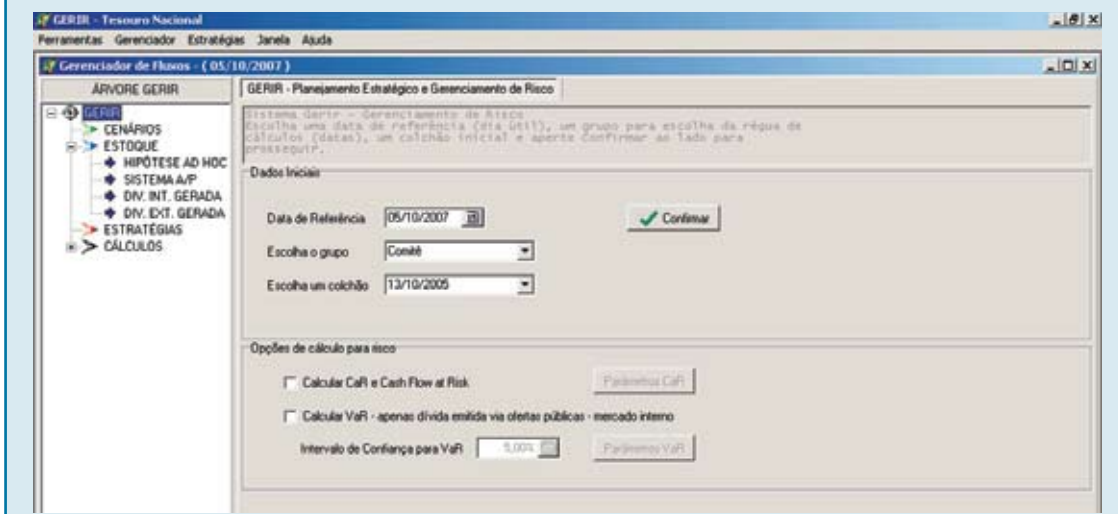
GERIR - Tesouro Nacional

Ferramentas Gerenciador Estratégias Janela Ajuda

Gerenciador de Fluxos - ( 05/10/2007 )

ÁRVORE GERIR

GERIR
CENÁRIOS
ESTOQUE
HIPÓTESE AD HOC
SISTEMA A/P
DIV. INT. GERADA
DIV. EXT. GERADA
ESTRATÉGIAS
CÁLCULOS

GERIR - Planejamento Estratégico e Gerenciamento de Risco

Sistema Gerir - Gerenciamento de Risco
Escolha uma data de referência (dia útil), um grupo para escolha da régua de cálculos (datas), um colchão inicial e aperte Confirmar ao lado para prosseguir.

Dados Iniciais

Data de Referência 05/10/2007

Confirmar

Escolha o grupo Comitê

Escolha um colchão 13/10/2005

Opções de cálculo para risco

Calcular CaR e Cash Flow at Risk

Parâmetros CaR

Calcular VaR - apenas dívida emitida via ofertas públicas - mercado interno

Intervalo de Confiança para VaR 5,00%

Parâmetros VaR